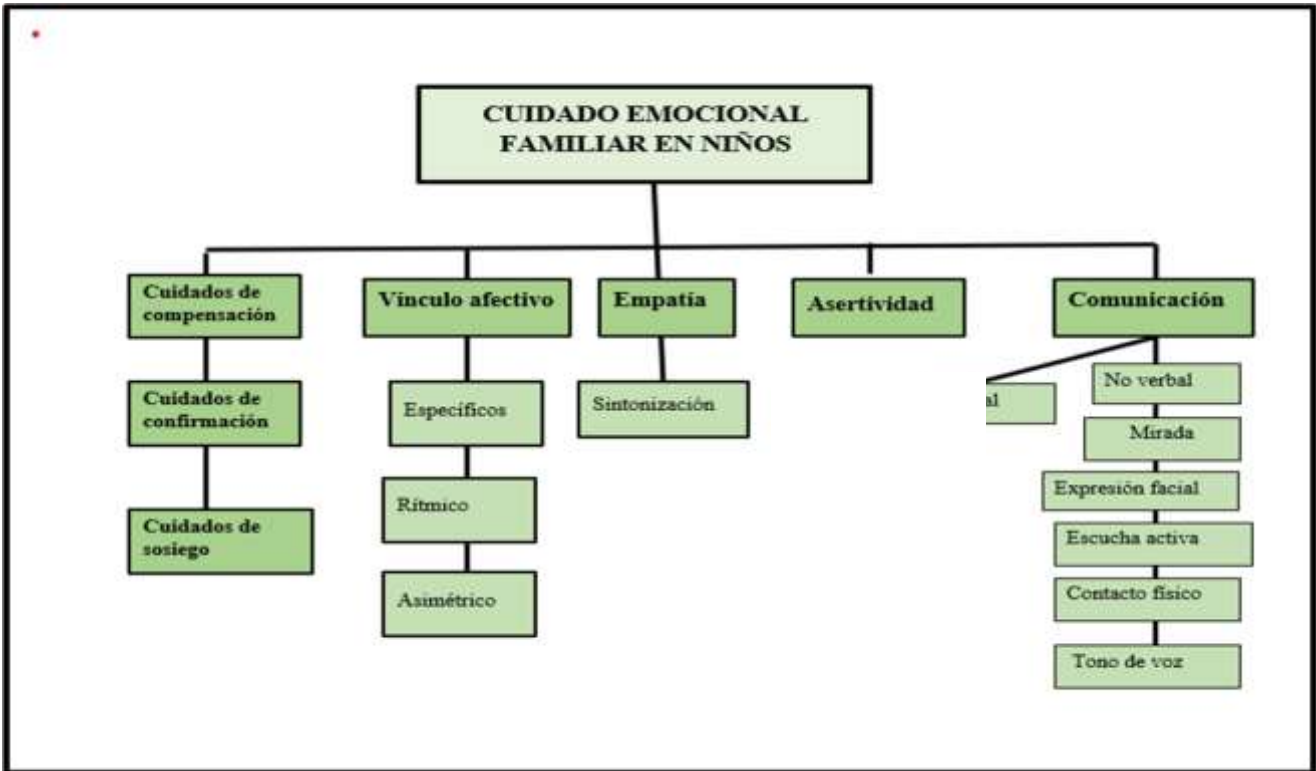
CUIDADO EMOCIONAL FAMILIAR EN NIÑOS

Cuidados de compensación

Cuidados de confirmación

Cuidados de sosiego

Vínculo afectivo

Específicos

Rítmico

Asimétrico

Empatía

Sintonización

Asertividad

Comunicación

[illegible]al

No verbal

Mirada

Expresión facial

Escucha activa

Contacto físico

Tono de voz